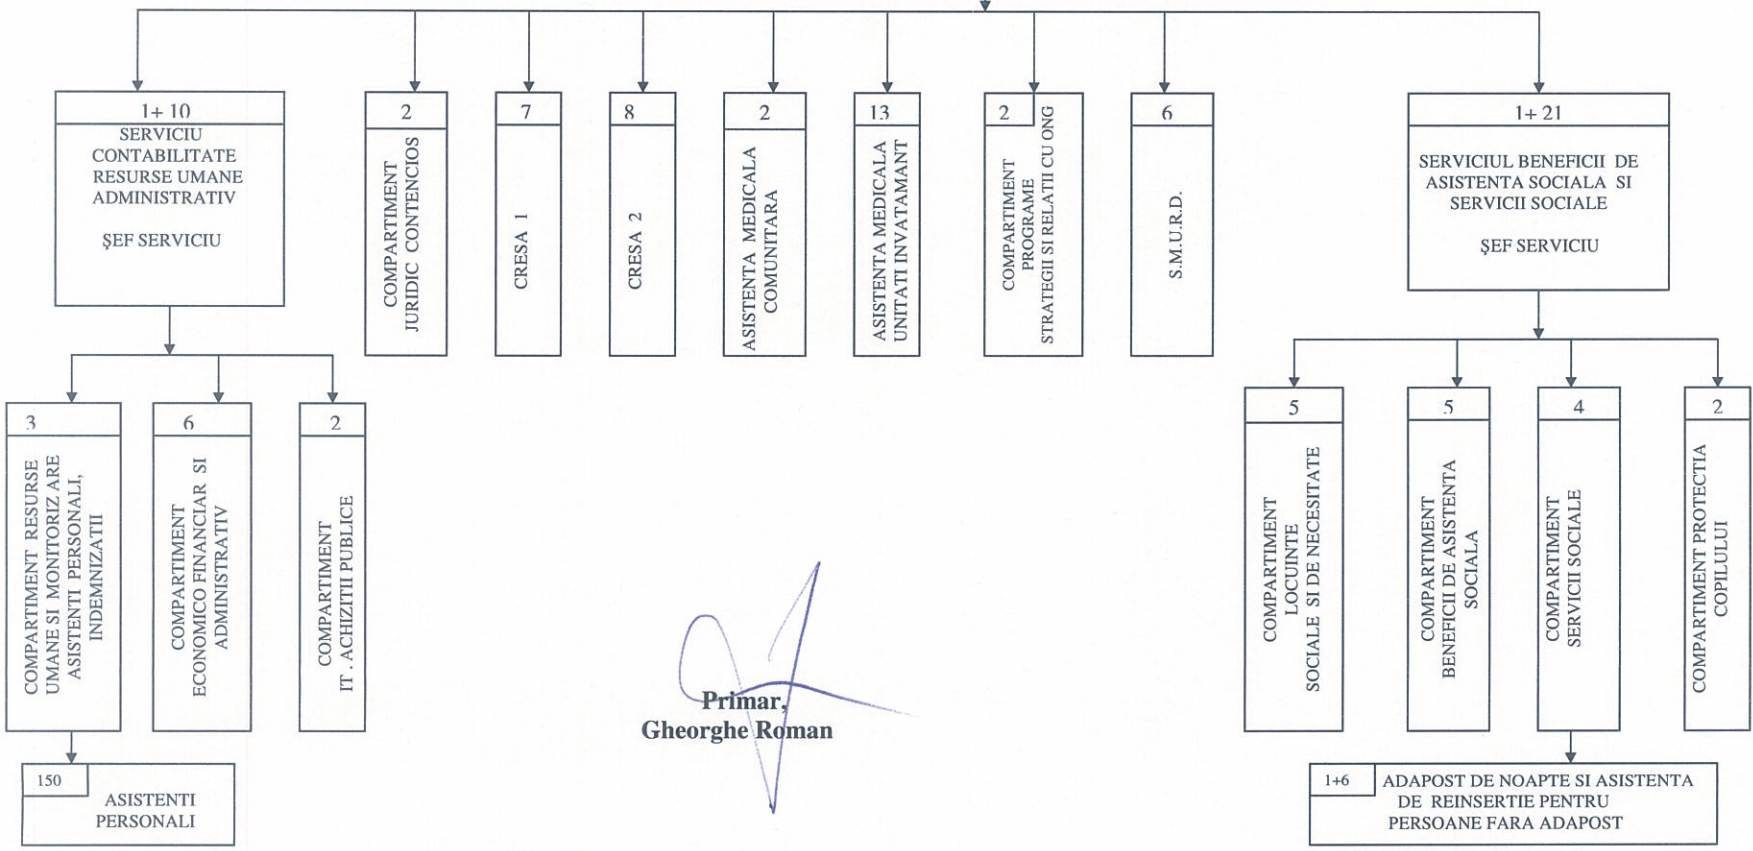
1+ 10
SERVICIU CONTABILITATE RESURSE UMANE ADMINISTRATIV

ŞEF SERVICIU

2
COMPARTIMENT JURIDIC CONTENCIOS

7
CRESA 1

8
CRESA 2

2
ASISTENTA MEDICALA COMUNITARA

13
ASISTENTA MEDICALA UNITATI INVATAMANT

2
COMPARTIMENT PROGRAME STRATEGII SI RELATII CU ONG

6
S.M.U.R.D.

1+ 21
SERVICIUL BENEFICII DE ASISTENTA SOCIALA SI SERVICII SOCIALE

ŞEF SERVICIU

3
COMPARTIMENT RESURSE UMANE SI MONITORIZ ARE ASISTENTI PERSONALI, INDEMNIZATII

6
COMPARTIMENT ECONOMICO FINANCIAR SI ADMINISTRATIV

2
COMPARTIMENT IT . ACHIZITII PUBLICE

150
ASISTENTI PERSONALI

Primar,
Gheorghe Roman

5
COMPARTIMENT LOCUINTE SOCIALE SI DE NECESITATE

5
COMPARTIMENT BENEFICII DE ASISTENTA SOCIALA

4
COMPARTIMENT SERVICII SOCIALE

2
COMPARTIMENT PROTECTIA COPILULUI

1+6
ADAPOST DE NOAPTE SI ASISTENTA DE REINSERTIE PENTRU PERSOANE FARA ADAPOST